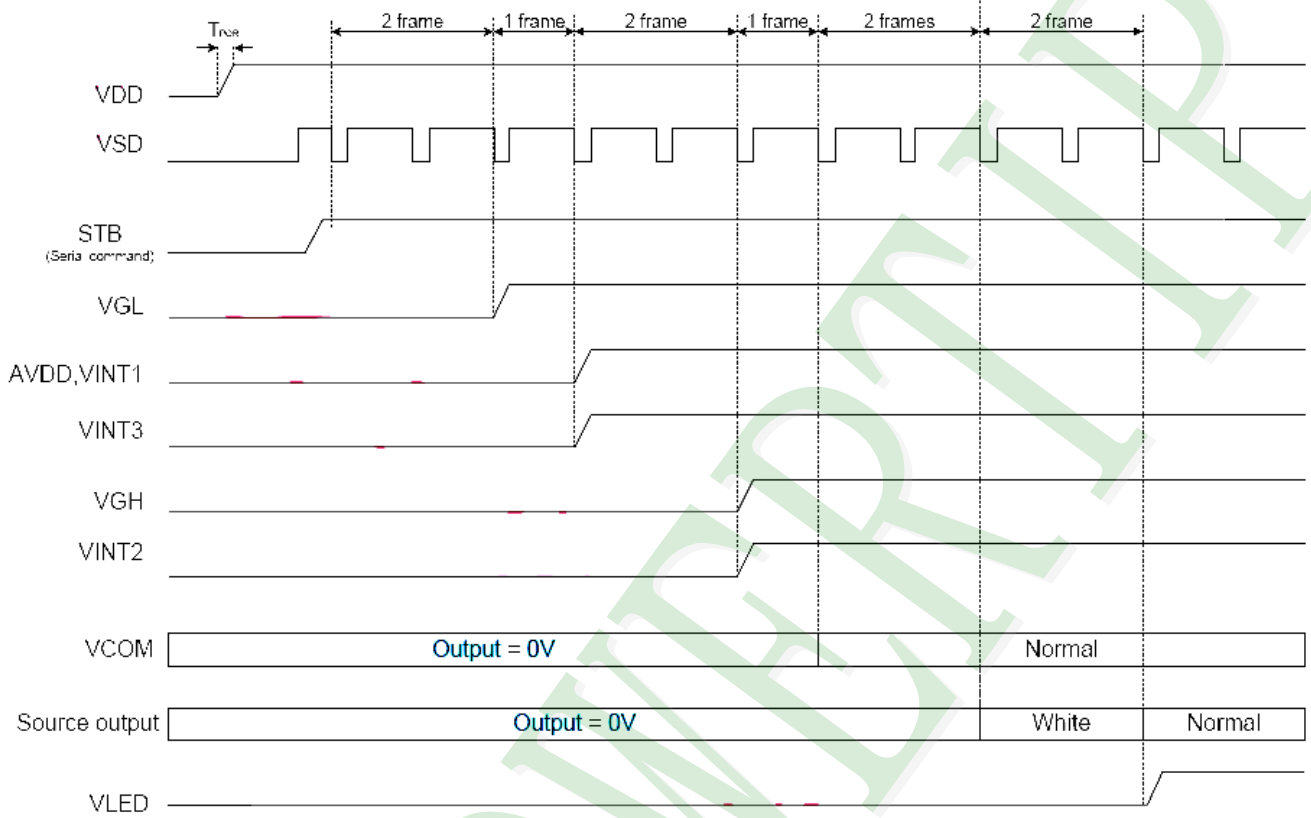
$T_{rise}$

2 frame
1 frame
2 frame
1 frame
2 frames
2 frame

VDD

VSD

STB
(Seria command)

VGL

AVDD,VINT1

VINT3

VGH

VINT2

VCOM
Output = 0V
Normal

Source output
Output = 0V
White
Normal

VLED

WINSTAR